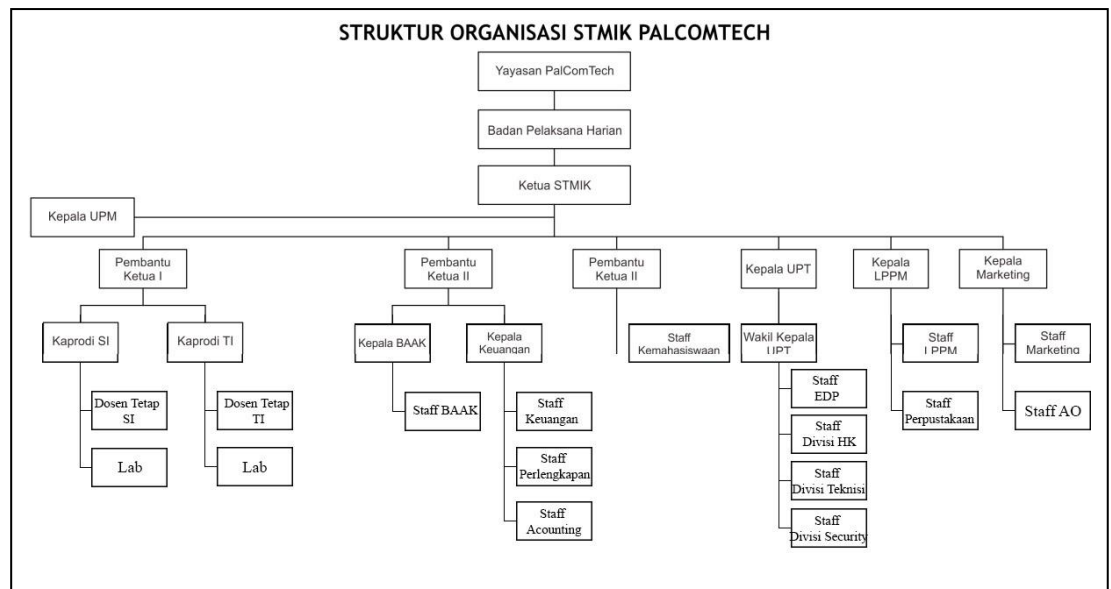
STRUKTUR ORGANISASI STMIK PALCOMTECH

Yayasan PalComTech

Badan Pelaksana Harian

Ketua STMIK

Kepala UPM

Pembantu Ketua I

Pembantu Ketua II

Pembantu Ketua II

Kepala UPT

Kepala LPPM

Kepala Marketing

Kaprodi SI

Kaprodi TI

Dosen Tetap SI

Lab

Dosen Tetap TI

Lab

Kepala BAAK

Kepala Keuangan

Staff BAAK

Staff Keuangan

Staff Perlengkapan

Staff Acounting

Staff Kemahasiswaan

Wakil Kepala UPT

Staff EDP

Staff Divisi HK

Staff Divisi Teknisi

Staff Divisi Security

Staff LPPM

Staff Perpustakaan

Staff Marketing

Staff AO